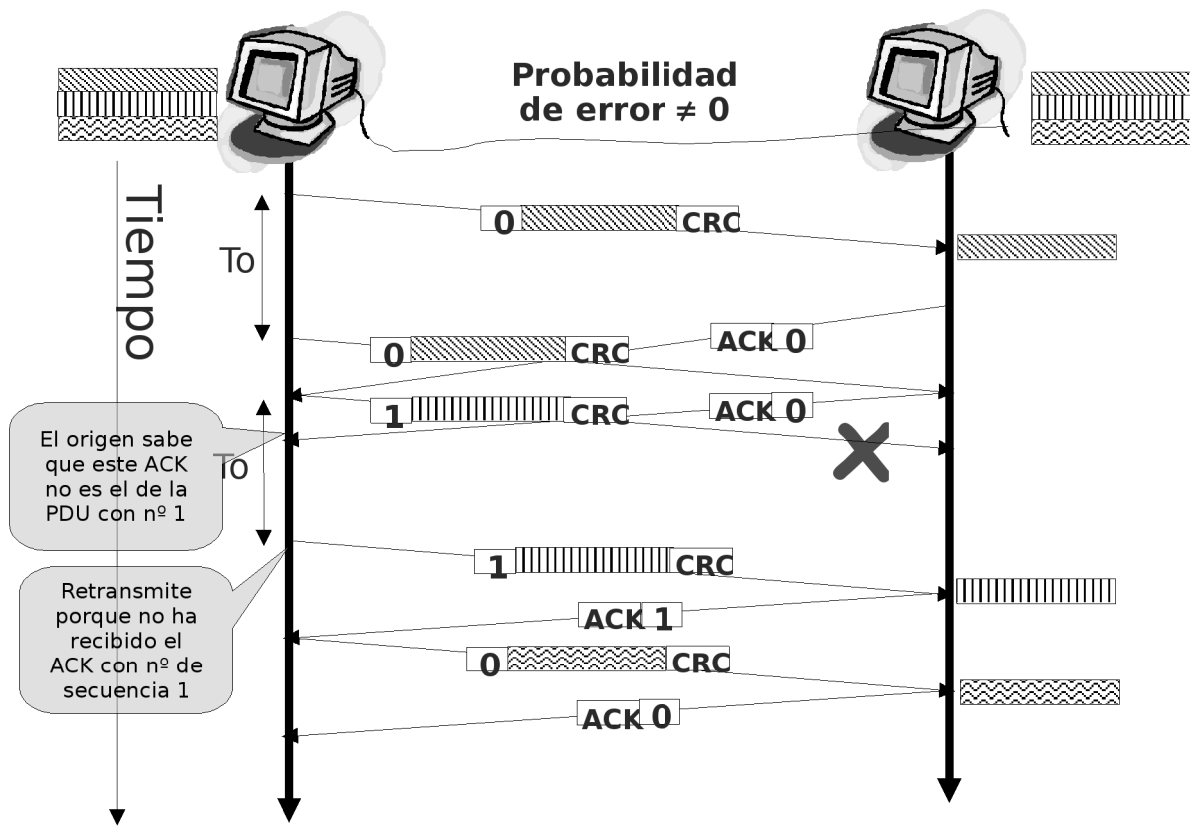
Probabilidad de error ≠ 0

Tiempo

To

0 CRC

0 CRC

ACK 0

1 CRC

ACK 0

El origen sabe que este ACK no es el de la PDU con nº 1

To

1 CRC

Retransmite porque no ha recibido el ACK con nº de secuencia 1

ACK 1

0 CRC

ACK 0